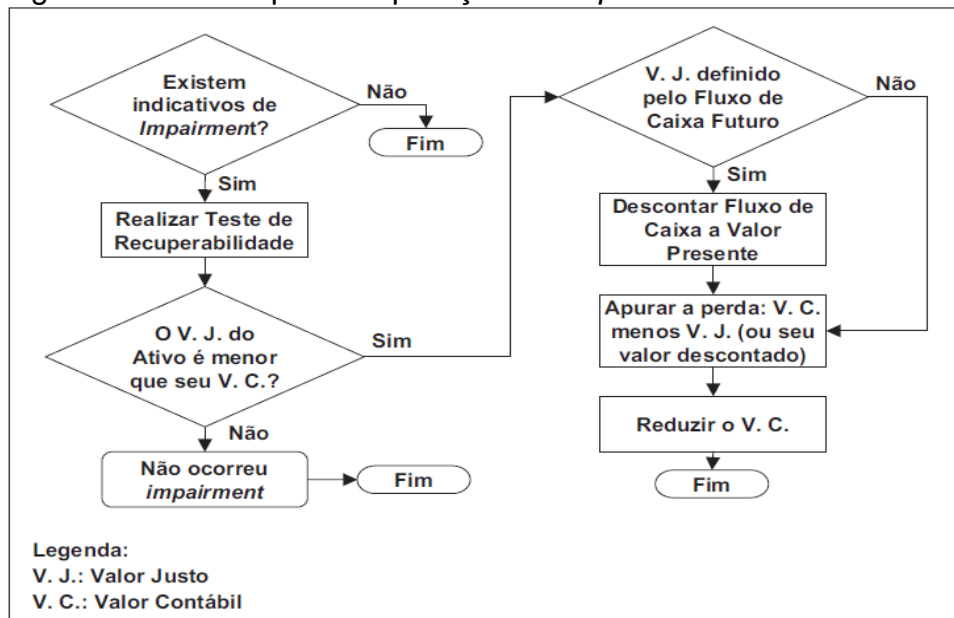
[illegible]

Existem indicativos de *Impairment*?

Não

Fim

Sim

Realizar Teste de Recuperabilidade

O V. J. do Ativo é menor que seu V. C.?

Sim

Não

Não ocorreu *impairment*

Fim

V. J. definido pelo Fluxo de Caixa Futuro

Não

Sim

Descontar Fluxo de Caixa a Valor Presente

Apurar a perda: V. C. menos V. J. (ou seu valor descontado)

Reduzir o V. C.

Fim

Legenda:
V. J.: Valor Justo
V. C.: Valor Contábil